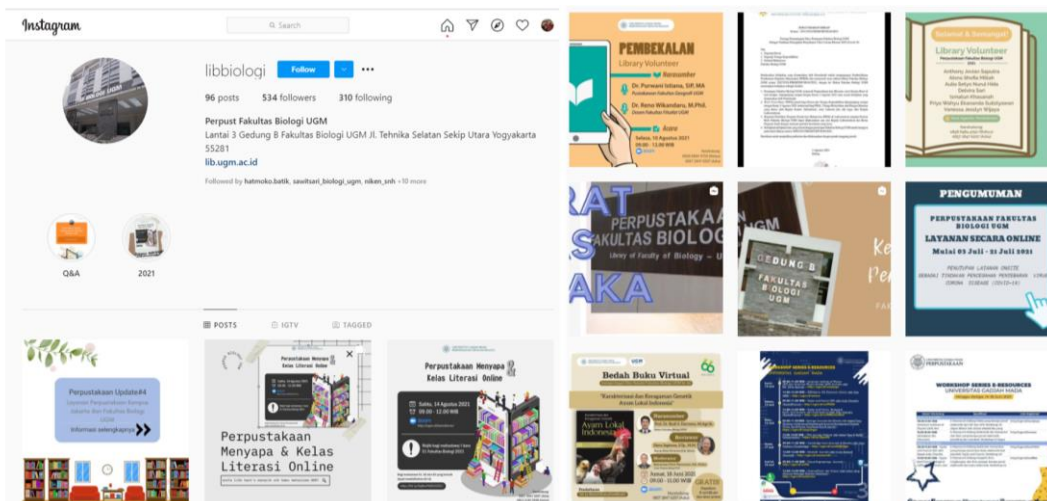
Instagram

Search

libbiologi Follow

96 posts 534 followers 310 following

Perpust Fakultas Biologi UGM
Lantai 3 Gedung B Fakultas Biologi UGM Jl. Tehnika Selatan Sekip Utara Yogyakarta 55281
lib.ugm.ac.id

Followed by hatmoko.batik, sawitsari_biologi_ugm, niken_snh +10 more

Q&A 2021

POSTS IGTV TAGGED

Perpustakaan Update#4
Layanan Perpustakaan Bersama Jakarta dan Fakultas Biologi UGM
Informasi selengkapnya

Perpustakaan Menyapa & Kelas Literasi Online

Perpustakaan Menyapa & Kelas Literasi Online

Perpustakaan Menyapa & Kelas Literasi Online
Sabtu, 14 Agustus 2021
09.00 - 12.00 WIB

PEMBEKALAN
Library Volunteer
Reminder
Dr. Purwani Istiana, SIP, MA
Dr. Reno Wikandaru, M.Phil.

Selamat & Semangat!
Library Volunteer
Perpustakaan Fakultas Biologi UGM

PERPUSTAKAAN FAKULTAS BIOLOGI
Library of Faculty of Biology - U

GEDUNG B
FAKULTAS BIOLOGI UGM

PENGUMUMAN
PERPUSTAKAAN FAKULTAS BIOLOGI UGM
LAYANAN SECARA ONLINE
Mulai 05 Juli - 31 Juli 2021

Bedah Buku Virtual
"Karakterisasi dan Keragaman Genetik Ayam Lokal Indonesia"
Ayam Lokal Indonesia

WORKSHOP SERIES E-RESOURCES

WORKSHOP SERIES E-RESOURCES
UNIVERSITAS GADJAH MADA
PERPUSTAKAAN